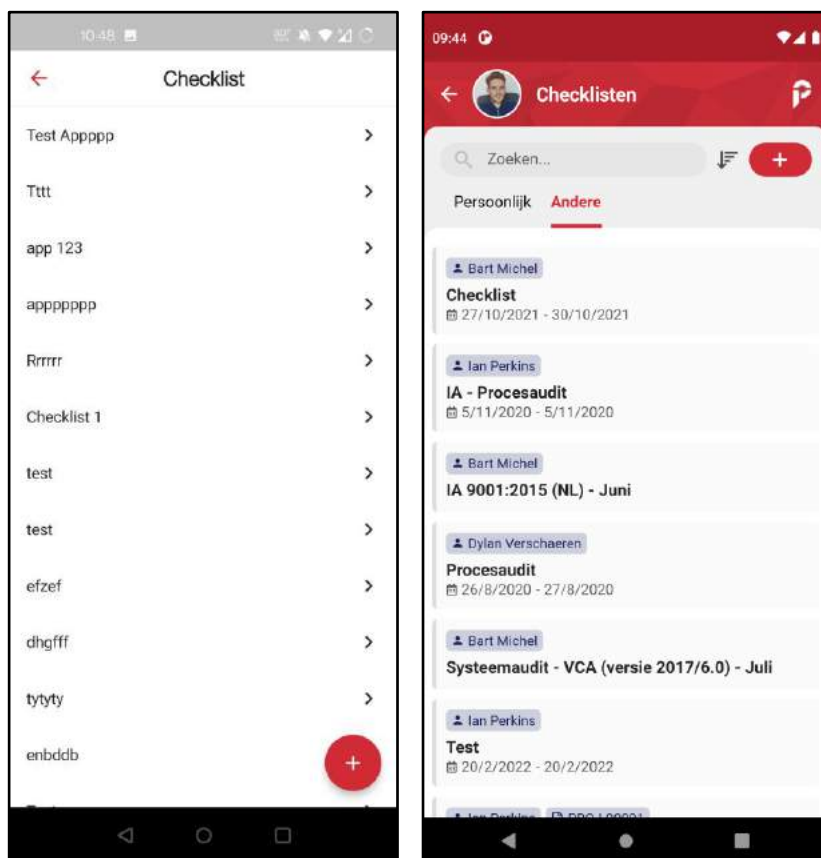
10:48

Checklist

Test Appppp

Tttt

app 123

apppppppp

Rrrrrr

Checklist 1

test

test

efzef

dhgfff

tytyty

enbddb

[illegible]

09:44

Checklisten

Zoeken...

+

Persoonlijk Andere

Bart Michel
Checklist
27/10/2021 - 30/10/2021

Ian Perkins
IA - Procesaudit
5/11/2020 - 5/11/2020

Bart Michel
IA 9001:2015 (NL) - Juni

Dylan Verschaeren
Procesaudit
26/8/2020 - 27/8/2020

Bart Michel
Systeemaudit - VCA (versie 2017/6.0) - Juli

Ian Perkins
Test
20/2/2022 - 20/2/2022

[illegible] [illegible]